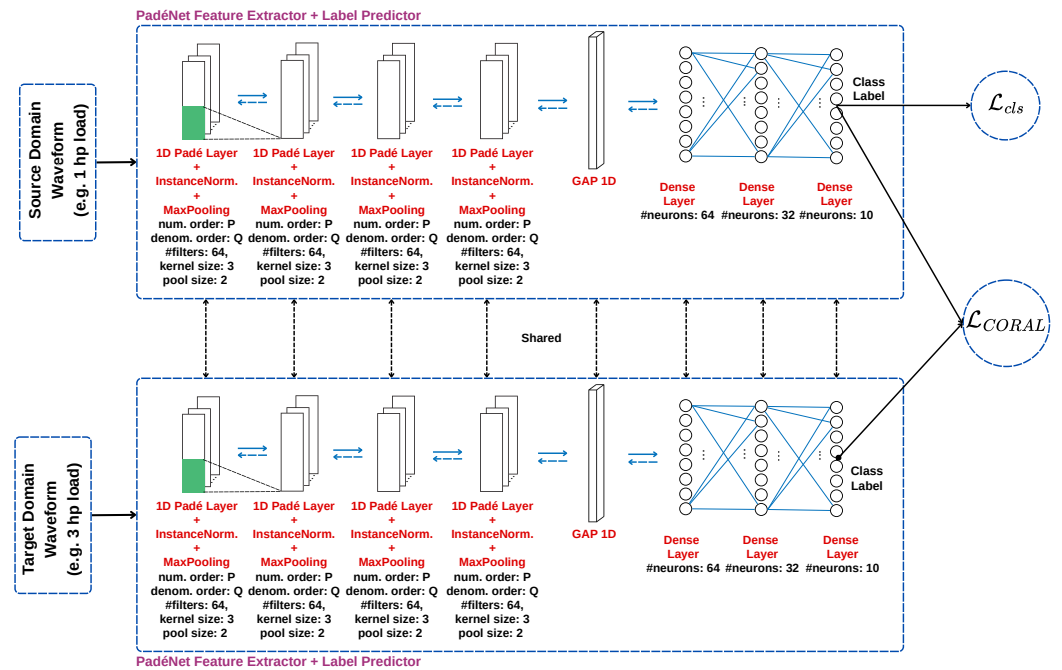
PadéNet Feature Extractor + Label Predictor

Source Domain Waveform (e.g. 1 hp load)

1D Padé Layer + InstanceNorm. + MaxPooling
num. order: P
denom. order: Q
#filters: 64,
kernel size: 3
pool size: 2

1D Padé Layer + InstanceNorm. + MaxPooling
num. order: P
denom. order: Q
#filters: 64,
kernel size: 3
pool size: 2

1D Padé Layer + InstanceNorm. + MaxPooling
num. order: P
denom. order: Q
#filters: 64,
kernel size: 3
pool size: 2

1D Padé Layer + InstanceNorm. + MaxPooling
num. order: P
denom. order: Q
#filters: 64,
kernel size: 3
pool size: 2

GAP 1D

Dense Layer
#neurons: 64

Dense Layer
#neurons: 32

Dense Layer
#neurons: 10

Class Label

$\mathcal{L}_{cls}$

$\mathcal{L}_{CORAL}$

Shared

Target Domain Waveform (e.g. 3 hp load)

1D Padé Layer + InstanceNorm. + MaxPooling
num. order: P
denom. order: Q
#filters: 64,
kernel size: 3
pool size: 2

1D Padé Layer + InstanceNorm. + MaxPooling
num. order: P
denom. order: Q
#filters: 64,
kernel size: 3
pool size: 2

1D Padé Layer + InstanceNorm. + MaxPooling
num. order: P
denom. order: Q
#filters: 64,
kernel size: 3
pool size: 2

1D Padé Layer + InstanceNorm. + MaxPooling
num. order: P
denom. order: Q
#filters: 64,
kernel size: 3
pool size: 2

GAP 1D

Dense Layer
#neurons: 64

Dense Layer
#neurons: 32

Dense Layer
#neurons: 10

Class Label

PadéNet Feature Extractor + Label Predictor